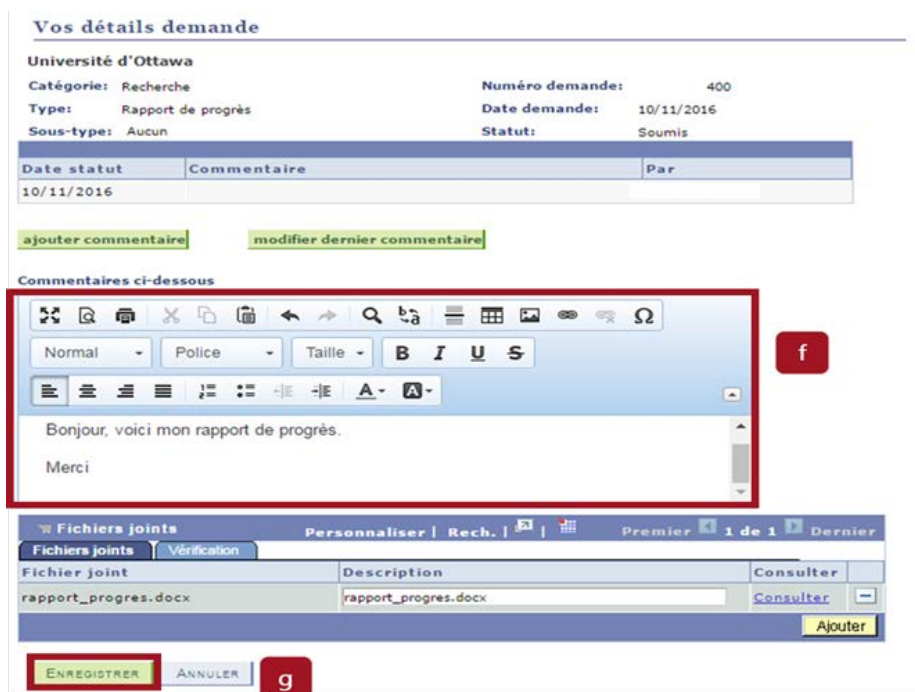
Vos détails demande

Université d'Ottawa

Catégorie: Recherche

Type: Rapport de progrès

Sous-type: Aucun

Numéro demande: 400

Date demande: 10/11/2016

Statut: Soumis

| Date statut | Commentaire | Par |
|---|---|---|
| 10/11/2016 | | |

ajouter commentaire

modifier dernier commentaire

Commentaires ci-dessous

Normal

Police

Taille

B I U S

Bonjour, voici mon rapport de progrès.

Merci

f

Fichiers joints

Personnaliser | Rech. |

Premier 1 de 1 Dernier

Fichiers joints

Vérification

| Fichier joint | Description | Consulter |
|---|---|---|
| rapport_progres.docx | rapport_progres.docx | Consulter |

Ajouter

ENREGISTRER

ANNULER

g